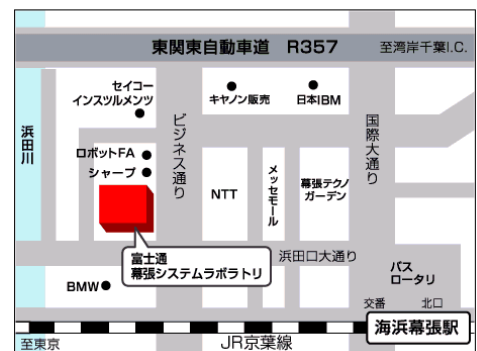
東関東自動車道　R357
至湾岸千葉I.C.
セイコー
インスツルメンツ
キヤノン販売
日本IBM
浜田川
ビジネス通り
国際大通り
ロボットFA
シャープ
NTT
メッセモール
幕張テクノ
ガーデン
富士通
幕張システムラボラトリ
浜田口大通り
バス
ロータリ
BMW
交番
北口
海浜幕張駅
至東京
JR京葉線